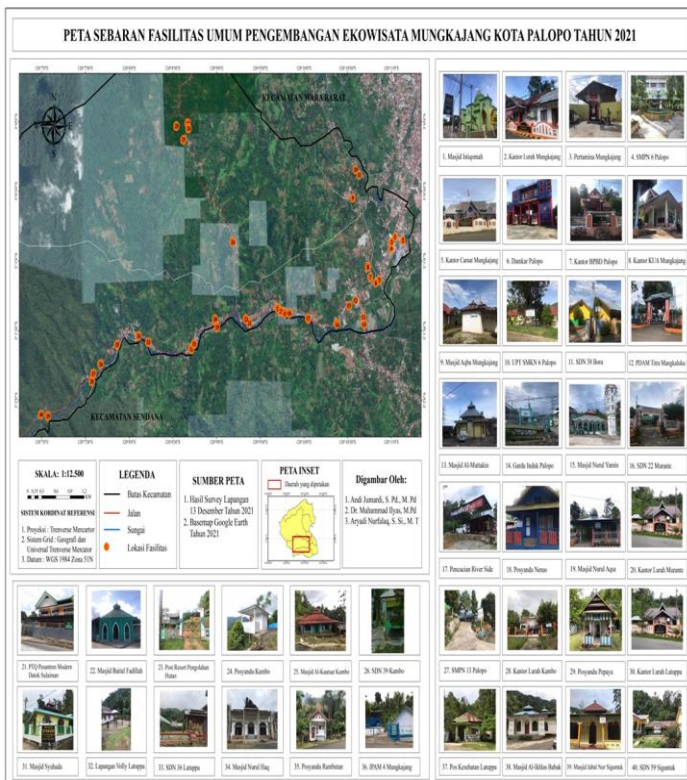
PETA SEBARAN FASILITAS UMUM PENGEMBANGAN EKOWISATA MUNGKAJANG KOTA PALOPO TAHUN 2021

KECAMATAN WARA BARAT

KECAMATAN SENDANA

1. Masjid Istiqomah
2. Kantor Lurah Mungkajang
3. Pertamina Mungkajang
4. SMPN 6 Palopo
5. Kantor Camat Mungkajang
6. Damkar Palopo
7. Kantor BPBD Palopo
8. Kantor KUA Mungkajang
9. Masjid Aqba Mungkajang
10. UPT SMKN 6 Palopo
11. SDN 38 Bora
12. PDAM Tirta Mangkaluku
13. Masjid Al-Muttakin
14. Garda Induk Palopo
15. Masjid Nurul Yamin
16. SDN 22 Murante
17. Penyaian River Side
18. Posyandu Nenas
19. Masjid Nurul Aqsa
20. Kantor Lurah Murante

SKALA: 1:12.500

SISTEM KOORDINAT REFERENSI
1. Proyeksi : Tranverse Mercator
2. Sistem Grid : Geografi dan Universal Tranverse Mercator
3. Datum : WGS 1984 Zona 51N

LEGENDA
Batas Kecamatan
Jalan
Sungai
Lokasi Fasilitas

SUMBER PETA
1. Hasil Survey Lapangan 13 Desember Tahun 2021
2. Basemap Google Earth Tahun 2021

PETA INSET
Daerah yang dipetakan

Digambar Oleh:
1. Andi Jumardi, S. Pd., M. Pd
2. Dr. Muhammad Ilyas, M.Pd
3. Aryadi Nurfalaq, S. Si., M. T

21. PTQ Pesantren Modern Datok Sulaiman
22. Masjid Baitul Fadillah
23. Post Resort Pengelolaan Hutan
24. Posyandu Kambo
25. Masjid Al-Kautsar Kambo
26. SDN 39 Kambo
27. SMPN 13 Palopo
28. Kantor Lurah Kambo
29. Posyandu Peppaya
30. Kantor Lurah Latuppa
31. Masjid Syuhada
32. Lapangan Volly Latuppa
33. SDN 36 Latuppa
34. Masjid Nurul Haq
35. Posyandu Rambutan
36. IPAM 4 Mungkajang
37. Pos Kesehatan Latuppa
38. Masjid Al-Ikhlas Babak
39. Masjid Jabal Nur Siguntuk
40. SDN 59 Siguntuk